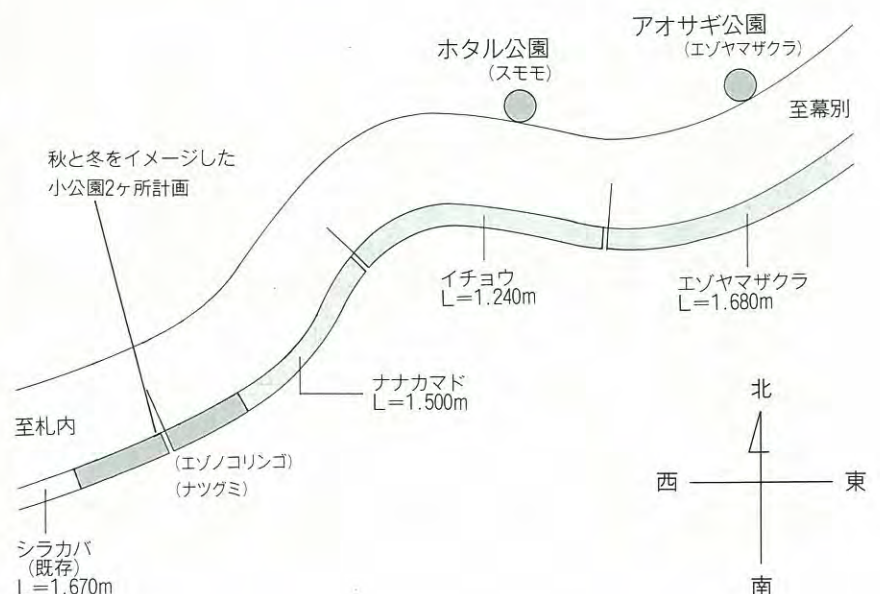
ホタル公園
(スモモ)

アオサギ公園
(エゾヤマザクラ)

至幕別

秋と冬をイメージした
小公園2ヶ所計画

イチョウ
L=1.240m

エゾヤマザクラ
L=1.680m

ナナカマド
L=1.500m

北

至札内

(エゾノコリンゴ)
(ナツグミ)

西

東

シラカバ
(既存)
L=1.670m

南